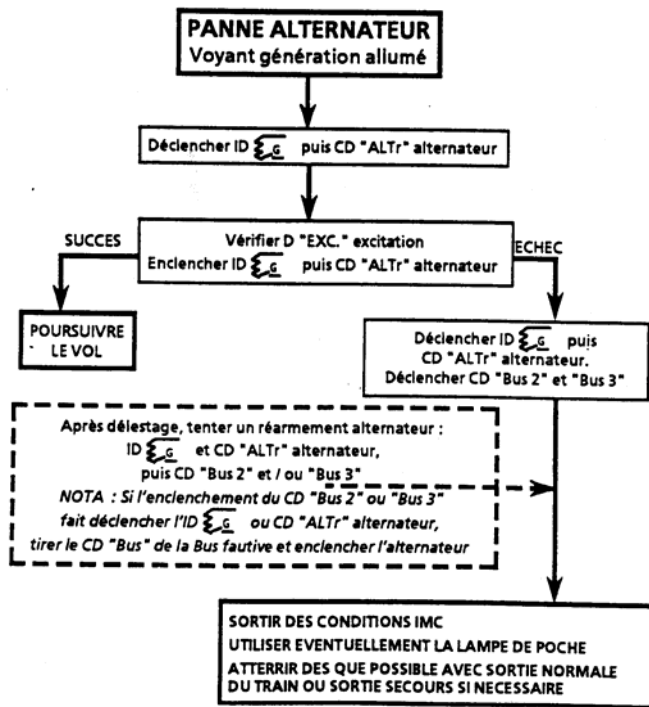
PANNE ALTERNATEUR
Voyant génération allumé

Déclencher ID $\xi_G$ puis CD "ALTr" alternateur

SUCCES

Vérifier D "EXC." excitation
Enclencher ID $\xi_G$ puis CD "ALTr" alternateur

ECHEC

POURSUIVRE LE VOL

Déclencher ID $\xi_G$ puis CD "ALTr" alternateur. Déclencher CD "Bus 2" et "Bus 3"

Après délestage, tenter un réarmement alternateur : ID $\xi_G$ et CD "ALTr" alternateur, puis CD "Bus 2" et / ou "Bus 3"
NOTA : Si l'enclenchement du CD "Bus 2" ou "Bus 3" fait déclencher l'ID $\xi_G$ ou CD "ALTr" alternateur, tirer le CD "Bus" de la Bus fautive et enclencher l'alternateur

SORTIR DES CONDITIONS IMC
UTILISER EVENTUELLEMENT LA LAMPE DE POCHE
ATTERRIR DES QUE POSSIBLE AVEC SORTIE NORMALE DU TRAIN OU SORTIE SECOURS SI NECESSAIRE